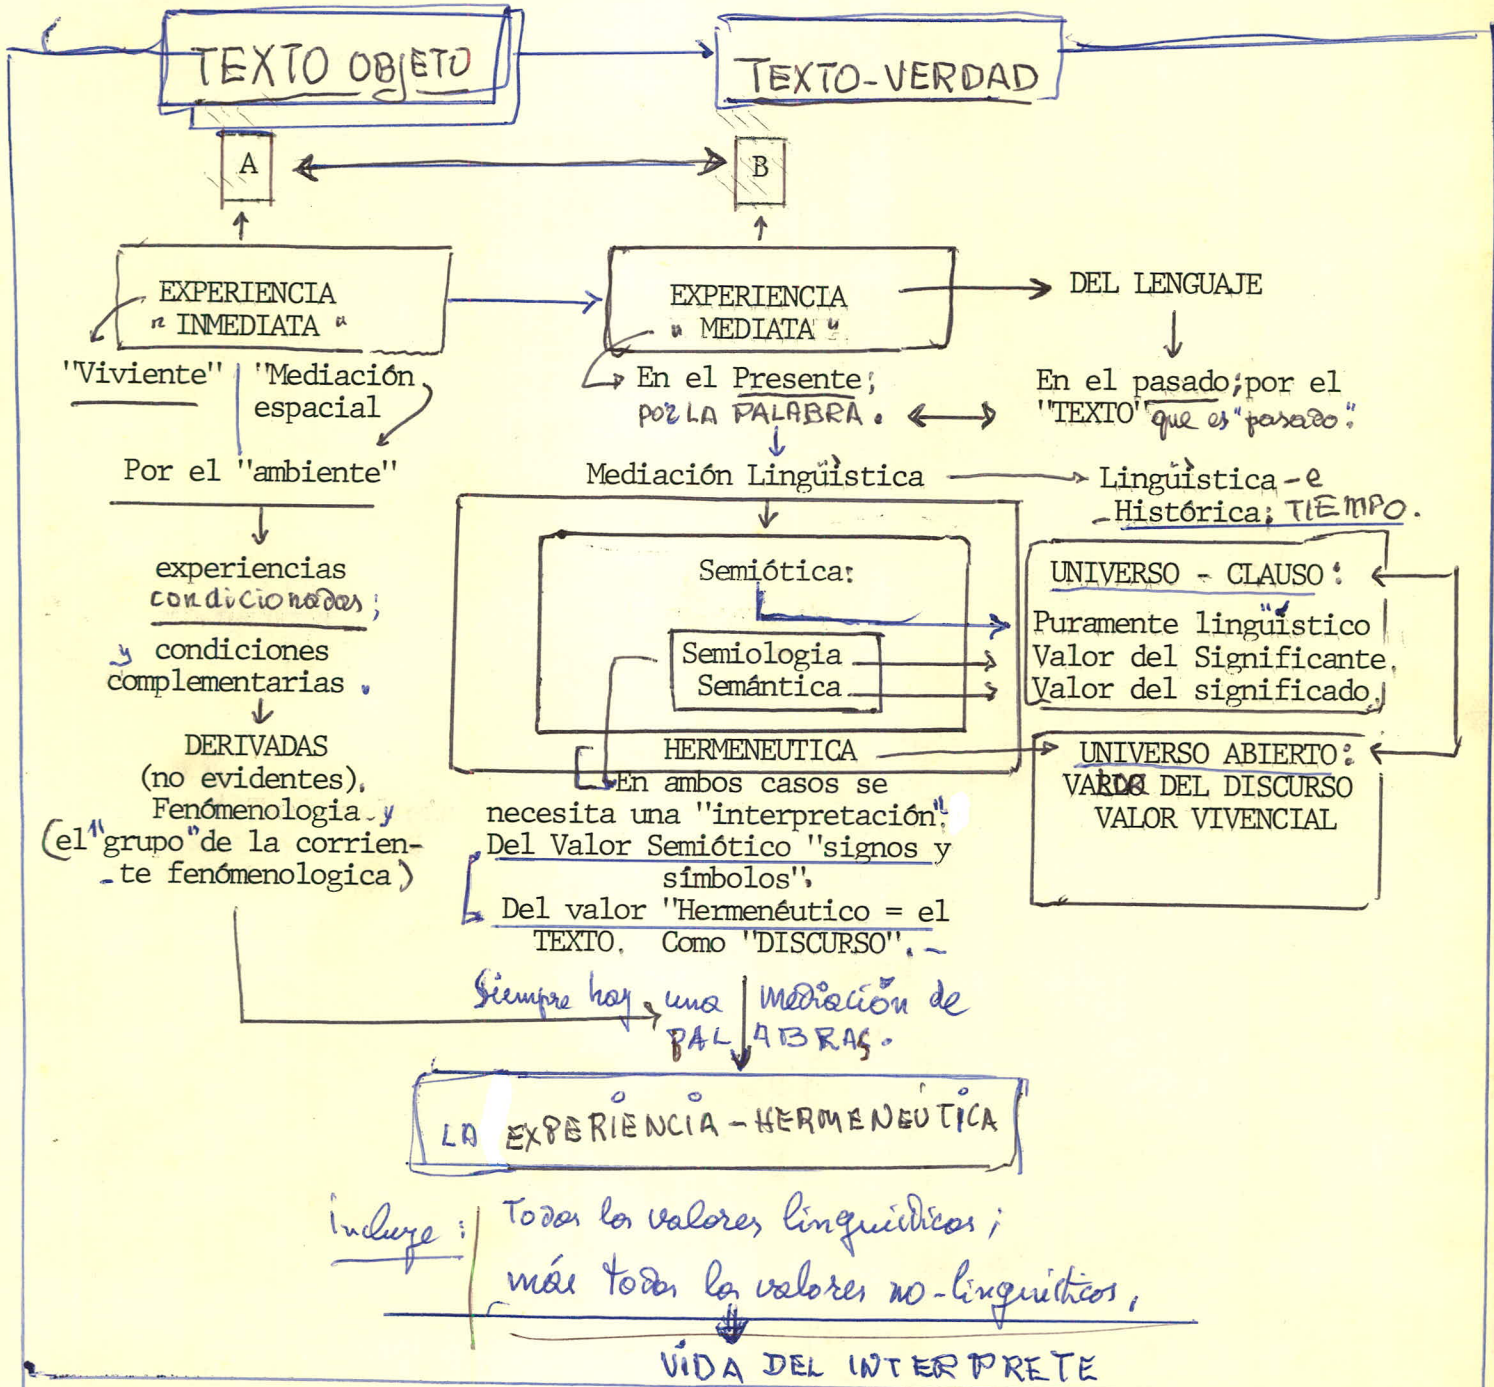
TEXTO OBJETO

TEXTO-VERDAD

A

B

EXPERIENCIA "INMEDIATA"

EXPERIENCIA "MEDIATA"

DEL LENGUAJE

"Viviente"

"Mediación espacial

Por el "ambiente"

En el Presente; POR LA PALABRA.

En el pasado; por el "TEXTO" que es "pasado".

Mediación Lingüística

Lingüística - e Histórica; TIEMPO.

experiencias condicionadas;

y condiciones complementarias.

DERIVADAS (no evidentes), Fenómenologia y (el "grupo" de la corriente fenómenologica)

Semiótica:

Semiologia

Semántica

UNIVERSO - CLAUSO:

Puramente lingüístico

Valor del Significante.

Valor del significado.

HERMENEUTICA

UNIVERSO ABIERTO:

VALOR DEL DISCURSO

VALOR VIVENCIAL

En ambos casos se necesita una "interpretación".

Del Valor Semiótico "signos y símbolos".

Del valor "Hermenéutico = el TEXTO. Como "DISCURSO".

Siempre hay una mediación de PALABRAS.

LA EXPERIENCIA - HERMENEUTICA

Incluye: Todos los valores lingüísticos; más todos los valores no-lingüísticos,

VIDA DEL INTERPRETE